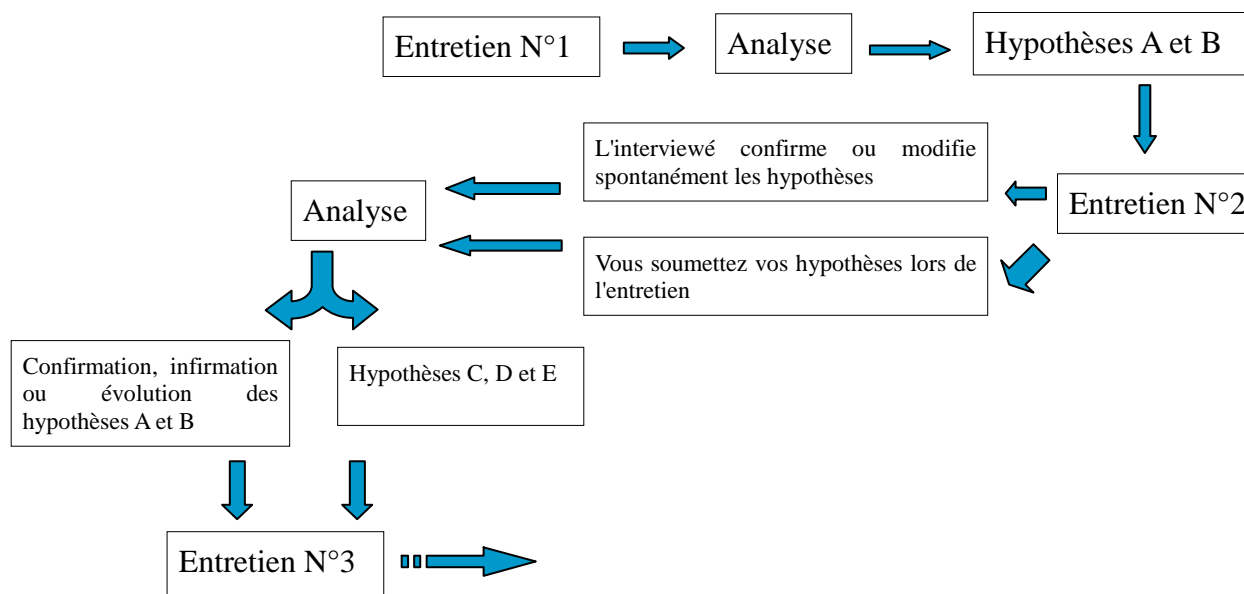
Entretien N°1

Analyse

Hypothèses A et B

L'interviewé confirme ou modifie spontanément les hypothèses

Entretien N°2

Analyse

Vous soumettez vos hypothèses lors de l'entretien

Confirmation, infirmation ou évolution des hypothèses A et B

Hypothèses C, D et E

Entretien N°3